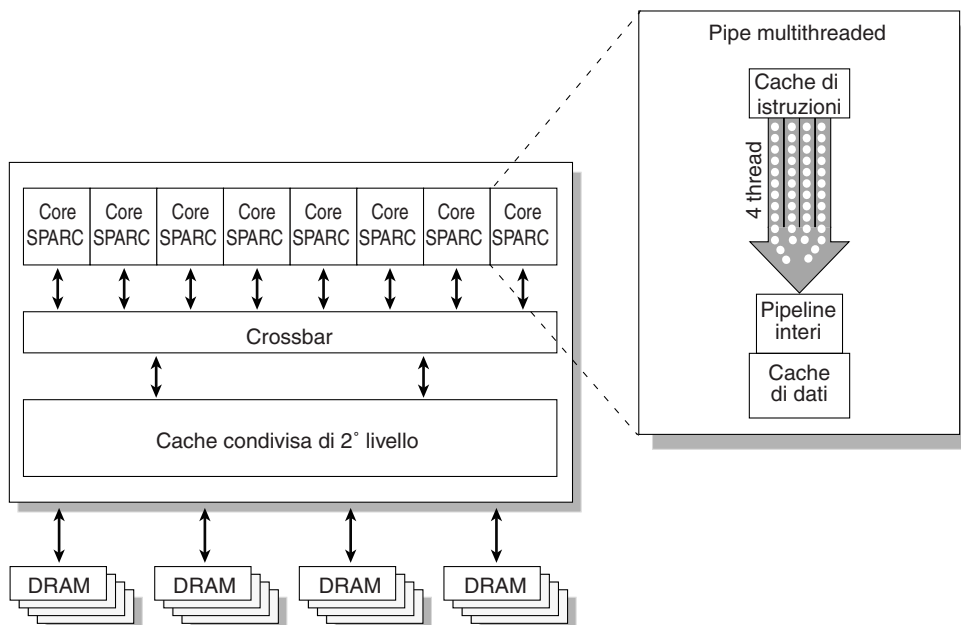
Pipe multithreaded

Cache di istruzioni

4 thread

Pipeline interi

Cache di dati

Core SPARC
Core SPARC
Core SPARC
Core SPARC
Core SPARC
Core SPARC
Core SPARC
Core SPARC

Crossbar

Cache condivisa di 2˚ livello

DRAM
DRAM
DRAM
DRAM